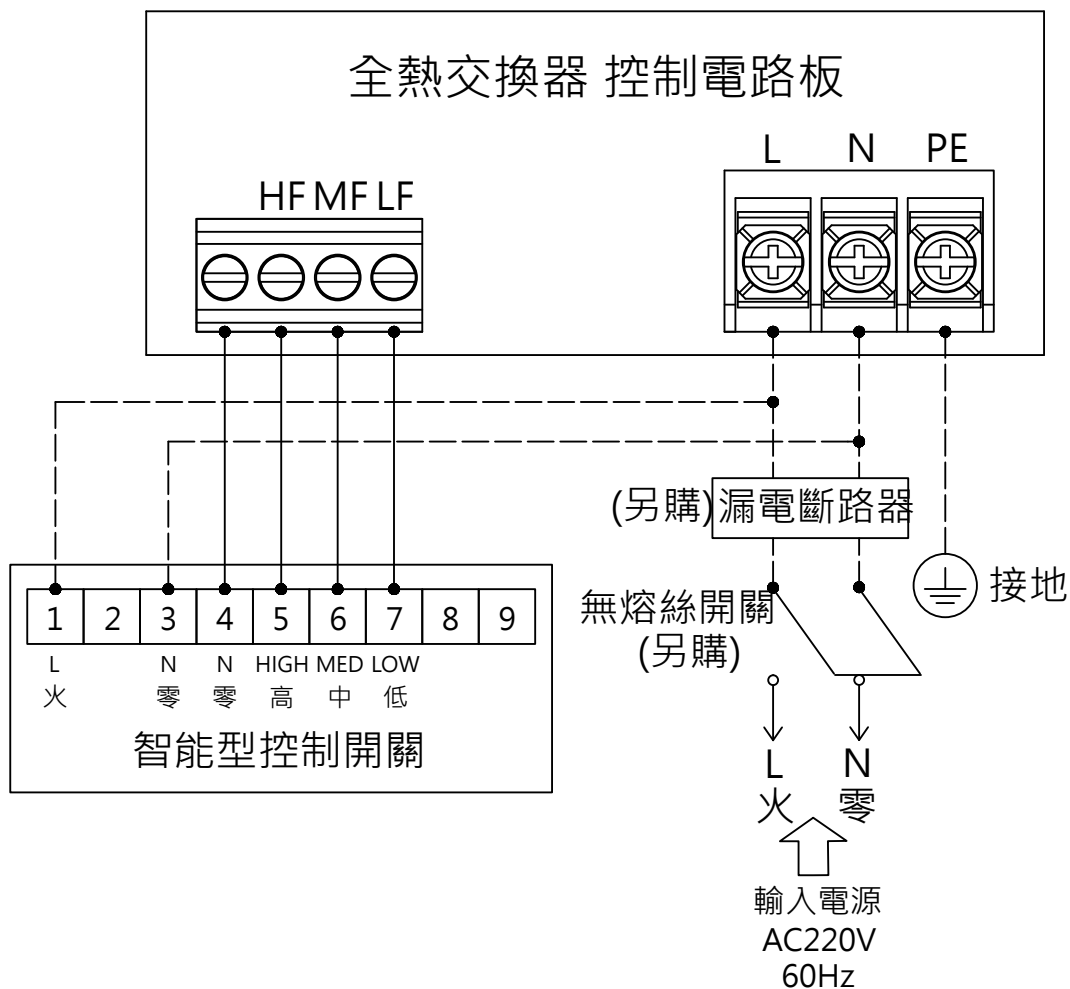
全熱交換器 控制電路板

HF MF LF

L N PE

(另購)漏電斷路器

接地

無熔絲開關
(另購)

| 1 | 2 | 3 | 4 | 5 | 6 | 7 | 8 | 9 |
|---|---|---|---|---|---|---|---|---|

L 火
N 零
N 零
HIGH 高
MED 中
LOW 低

智能型控制開關

L
火

N
零

輸入電源
AC220V
60Hz